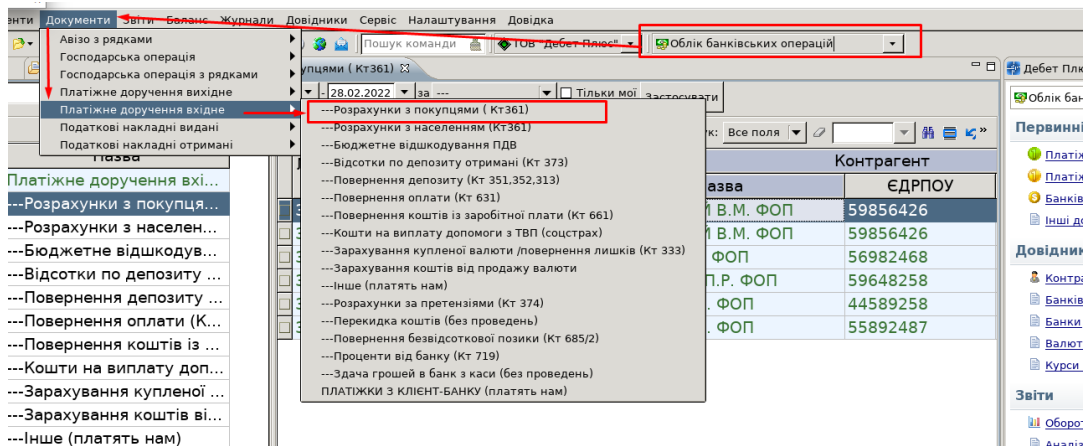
енти Документи Звіти Баланс Журнали Довідники Сервіс Налаштування Довідка

Пошук команди
ТОВ "Дебет Плюс"
Облік банківських операцій

Авізо з рядками
Господарська операція
Господарська операція з рядками
Платіжне доручення вихідне
Платіжне доручення вхідне
Податкові накладні видані
Податкові накладні отримані

---Розрахунки з покупцями ( Кт361)
---Розрахунки з населенням (Кт361)
---Бюджетне відшкодування ПДВ
---Відсотки по депозиту отримані (Кт 373)
---Повернення депозиту (Кт 351,352,313)
---Повернення оплати (Кт 631)
---Повернення коштів із заробітної плати (Кт 661)
---Кошти на виплату допомоги з ТВП (соцстрах)
---Зарахування купленої валюти /повернення лишків (Кт 333)
---Зарахування коштів від продажу валюти
---Інше (платять нам)
---Розрахунки за претензіями (Кт 374)
---Перекидка коштів (без проведень)
---Повернення безвідсоткової позики (Кт 685/2)
---Проценти від банку (Кт 719)
---Здача грошей в банк з каси (без проведень)
ПЛАТІЖКИ З КЛІЄНТ-БАНКУ (платять нам)

купцями ( Кт361)
28.02.2022 за ---
Тільки мої
Застосувати
Усі поля

Назва
Платіжне доручення вхі...
---Розрахунки з покупця...
---Розрахунки з населен...
---Бюджетне відшкодув...
---Відсотки по депозиту ...
---Повернення депозиту ...
---Повернення оплати (К...
---Повернення коштів із ...
---Кошти на виплату доп...
---Зарахування купленої ...
---Зарахування коштів ві...
---Інше (платять нам)

| Контрагент | |
|---|---|
| Назва | ЄДРПОУ |
| І В.М. ФОП | 59856426 |
| І В.М. ФОП | 59856426 |
| ФОП | 56982468 |
| П.Р. ФОП | 59648258 |
| ФОП | 44589258 |
| ФОП | 55892487 |

Дебет Плю
Облік бан
Первинні
Платіж
Платіж
Банків
Інші до
Довідник
Контра
Банків
Банки
Валют
Курси
Звіти
Оборот
Аналіз